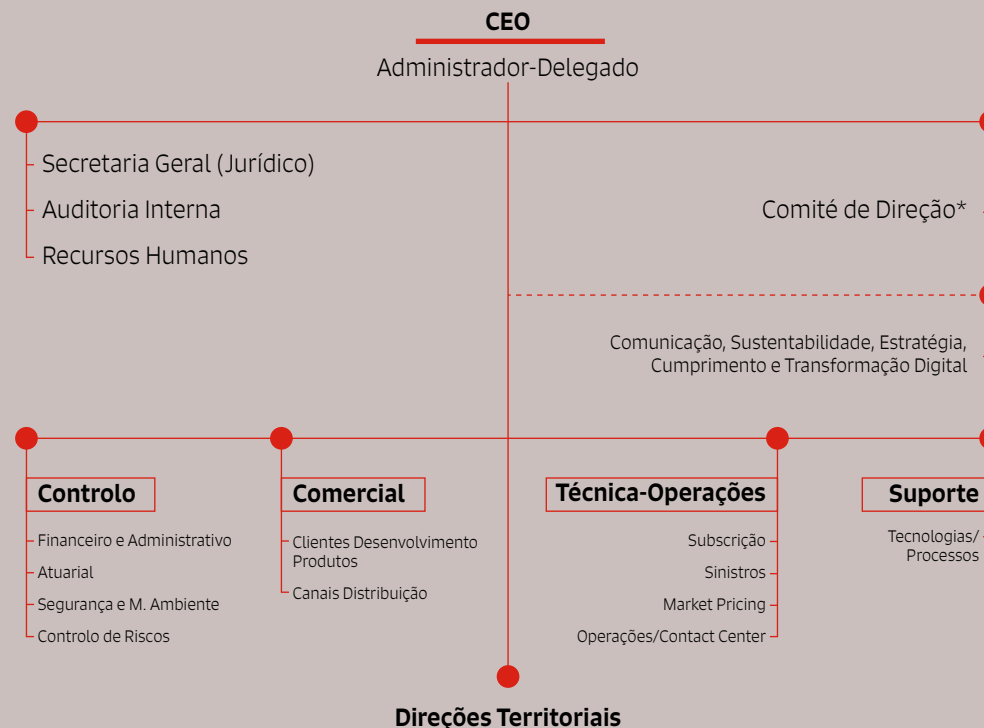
CEO

Administrador-Delegado

Secretaria Geral (Jurídico)

Auditoria Interna

Recursos Humanos

Comité de Direção*

Comunicação, Sustentabilidade, Estratégia, Cumprimento e Transformação Digital

Controlo

Financeiro e Administrativo

Atuarial

Segurança e M. Ambiente

Controlo de Riscos

Comercial

Clientes Desenvolvimento Produtos

Canais Distribuição

Técnica-Operações

Subscrição

Sinistros

Market Pricing

Operações/Contact Center

Suporte

Tecnologias/ Processos

Direções Territoriais